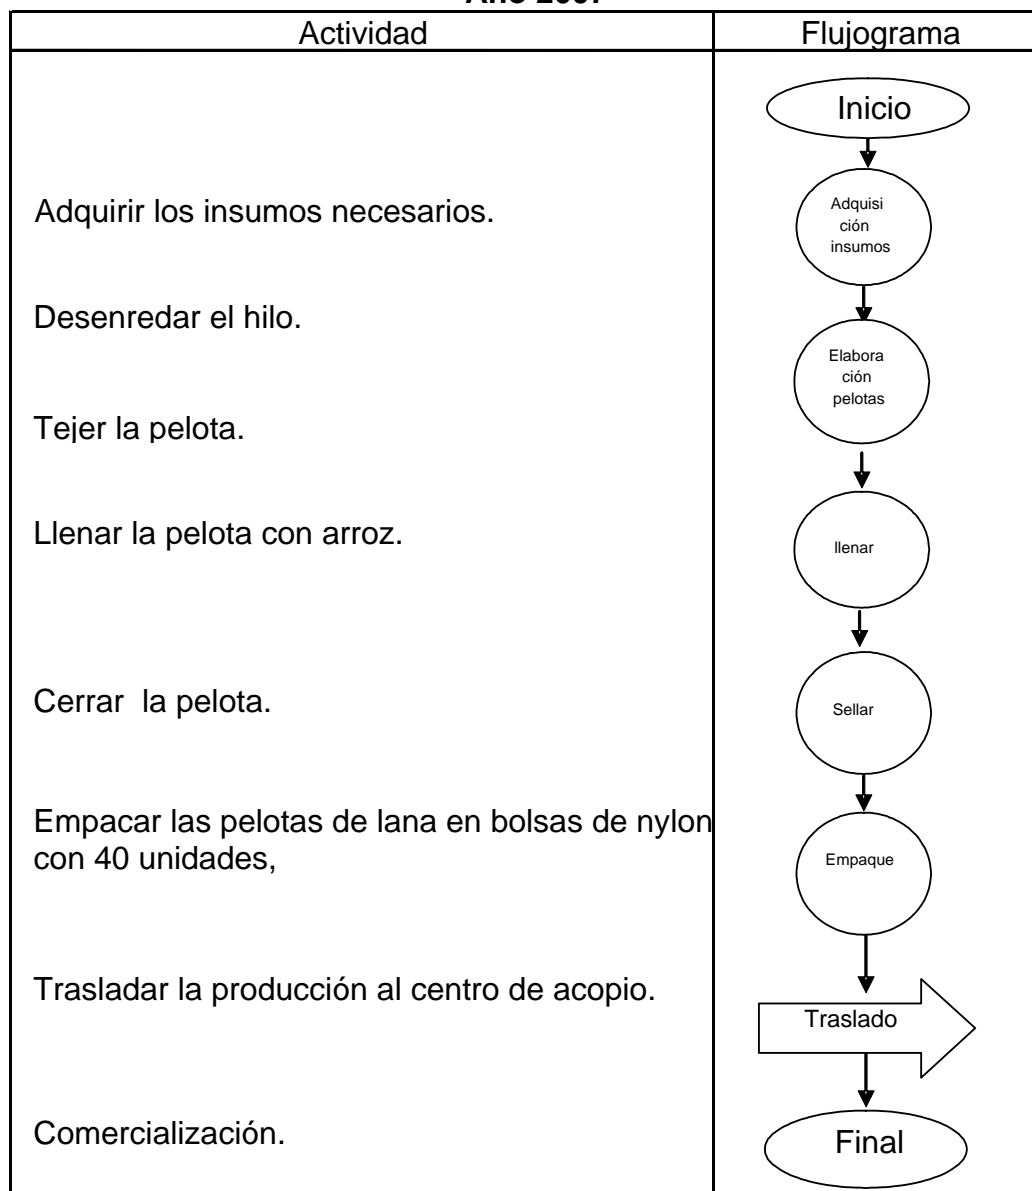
Año 200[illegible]

| Actividad | Flujograma |
|---|---|
| | Inicio |
| Adquirir los insumos necesarios. | Adquisición insumos |
| Desenredar el hilo. | |
| Tejer la pelota. | Elaboración pelotas |
| Llenar la pelota con arroz. | llenar |
| Cerrar  la pelota. | Sellar |
| Empacar las pelotas de lana en bolsas de nylon con 40 unidades, | Empaque |
| Trasladar la producción al centro de acopio. | Traslado |
| Comercialización. | Final |